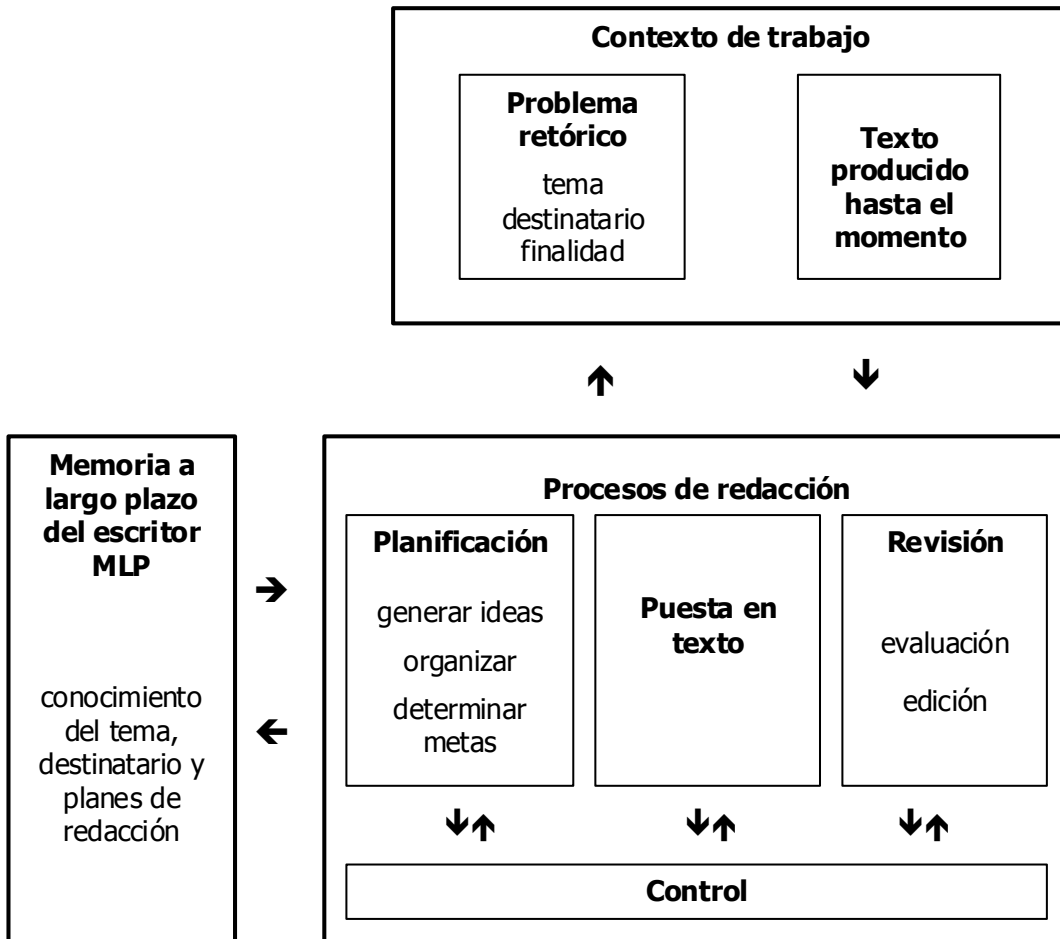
Contexto de trabajo

Problema retórico

tema
destinatario
finalidad

Texto producido hasta el momento

Memoria a largo plazo del escritor MLP

conocimiento del tema, destinatario y planes de redacción

Procesos de redacción

Planificación

generar ideas
organizar
determinar metas

Puesta en texto

Revisión

evaluación
edición

Control